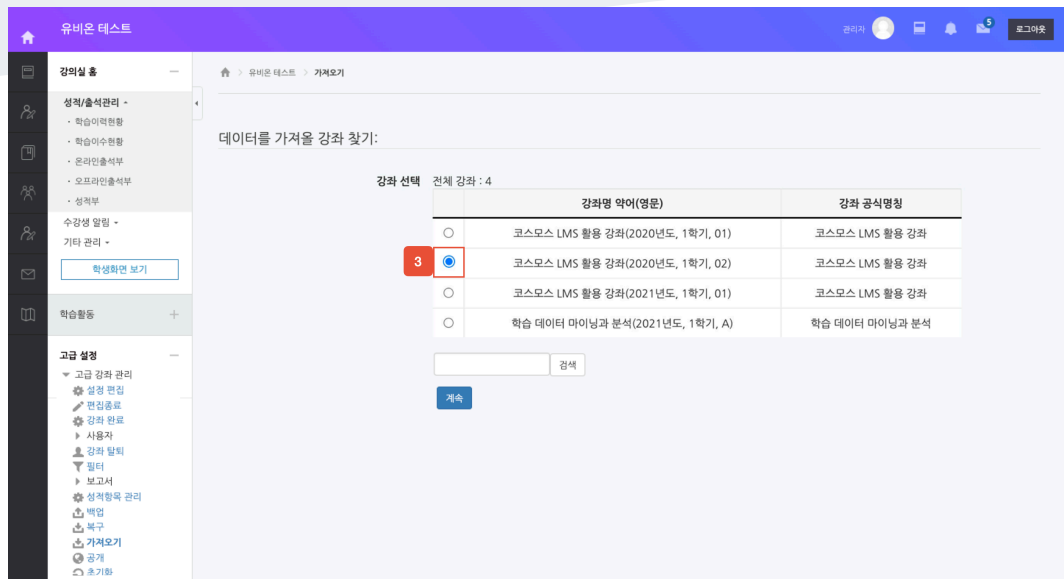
유비온 테스트

관리자 5 로그아웃

강의실 홈

성적/출석관리
· 학습이력현황
· 학습이수현황
· 온라인출석부
· 오프라인출석부
· 성적부

수강생 알림
기타 관리

학생화면 보기

학습활동

고급 설정
고급 강좌 관리
설정 편집
편집종료
강좌 완료
사용자
강좌 탈퇴
필터
보고서
성적항목 관리
백업
복구
가져오기
공개
초기화

유비온 테스트 > 가져오기

데이터를 가져올 강좌 찾기:

강좌 선택 전체 강좌 : 4

| | 강좌명 약어(영문) | 강좌 공식명칭 |
|---|---|---|
| ○ | 코스모스 LMS 활용 강좌(2020년도, 1학기, 01) | 코스모스 LMS 활용 강좌 |
| ◉ | 코스모스 LMS 활용 강좌(2020년도, 1학기, 02) | 코스모스 LMS 활용 강좌 |
| ○ | 코스모스 LMS 활용 강좌(2021년도, 1학기, 01) | 코스모스 LMS 활용 강좌 |
| ○ | 학습 데이터 마이닝과 분석(2021년도, 1학기, A) | 학습 데이터 마이닝과 분석 |

3

검색

계속